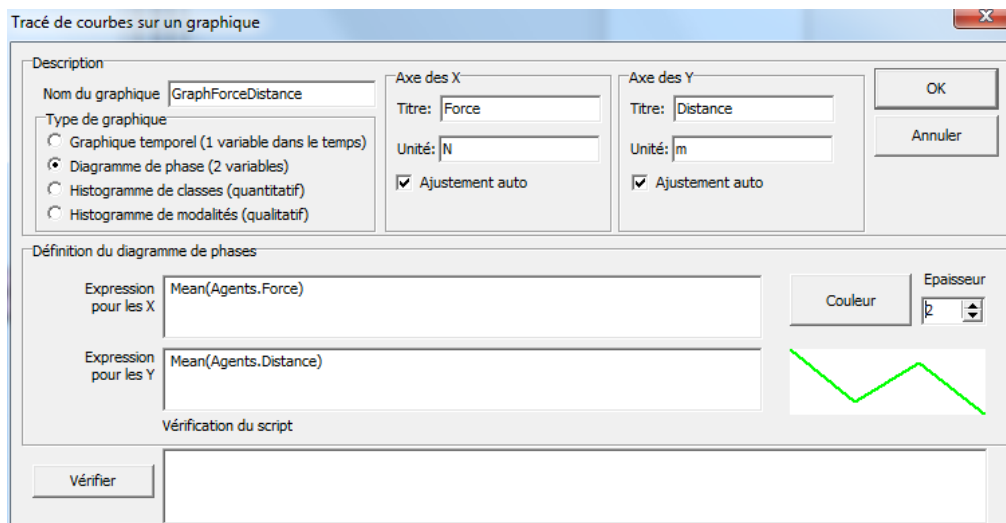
Tracé de courbes sur un graphique

Description

Nom du graphique GraphForceDistance

Type de graphique

Graphique temporel (1 variable dans le temps)

Diagramme de phase (2 variables)

Histogramme de classes (quantitatif)

Histogramme de modalités (qualitatif)

Axe des X

Titre: Force

Unité: N

Ajustement auto

Axe des Y

Titre: Distance

Unité: m

Ajustement auto

OK

Annuler

Définition du diagramme de phases

Expression pour les X

Mean(Agents.Force)

Expression pour les Y

Mean(Agents.Distance)

Couleur

Epaisseur

2

Vérification du script

Vérifier